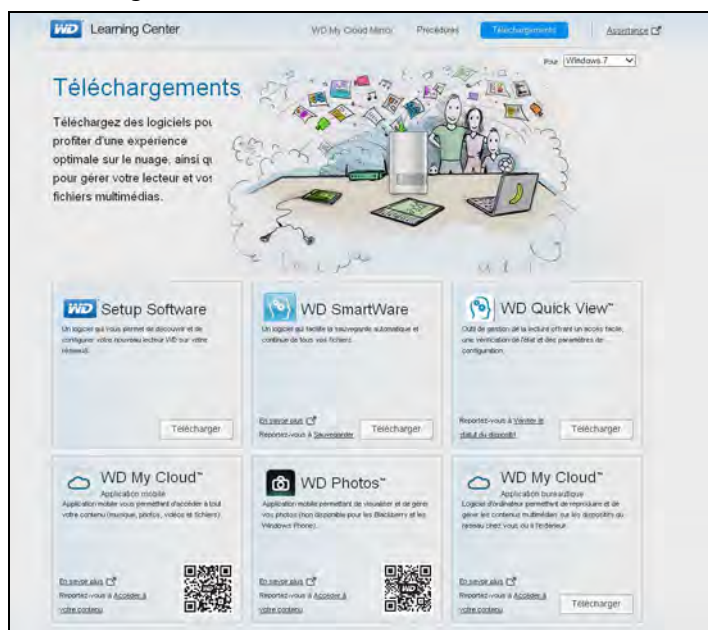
WD Learning Center

WD My Cloud Mirror Procédures Téléchargements Assistance

Pour Windows 7

Téléchargements

Téléchargez des logiciels pou profiter d'une expérience optimale sur le nuage, ainsi qu pour gérer votre lecteur et vos fichiers multimédias.

WD Setup Software

Un logiciel qui vous permet de découvrir et de configurer votre nouveau lecteur WD sur votre réseau.

Télécharger

WD SmartWare

Un logiciel qui facilite la sauvegarde automatique et continue de tous vos fichiers.

En savoir plus

Reportez-vous à Sauvegarder

Télécharger

WD Quick View™

Outil de gestion de la lecture offrant un accès facile, une vérification de l'état et des paramètres de configuration.

Reportez-vous à Vérifier le statut du dispositif

Télécharger

WD My Cloud™

Application mobile

Application mobile vous permettant d'accéder à tout votre contenu (musique, photos, vidéos et fichiers).

En savoir plus

Reportez-vous à Accéder à votre contenu

WD Photos™

Application mobile permettant de visualiser et de gérer vos photos (non disponible pour les Blackberry et les Windows Phone).

En savoir plus

Reportez-vous à Accéder à votre contenu

WD My Cloud™

Application bureautique

Logiciel d'ordinateur permettant de reproduire et de gérer les contenus multimédias sur les dispositifs du réseau chez vous ou à l'extérieur.

En savoir plus

Reportez-vous à Accéder à votre contenu

Télécharger